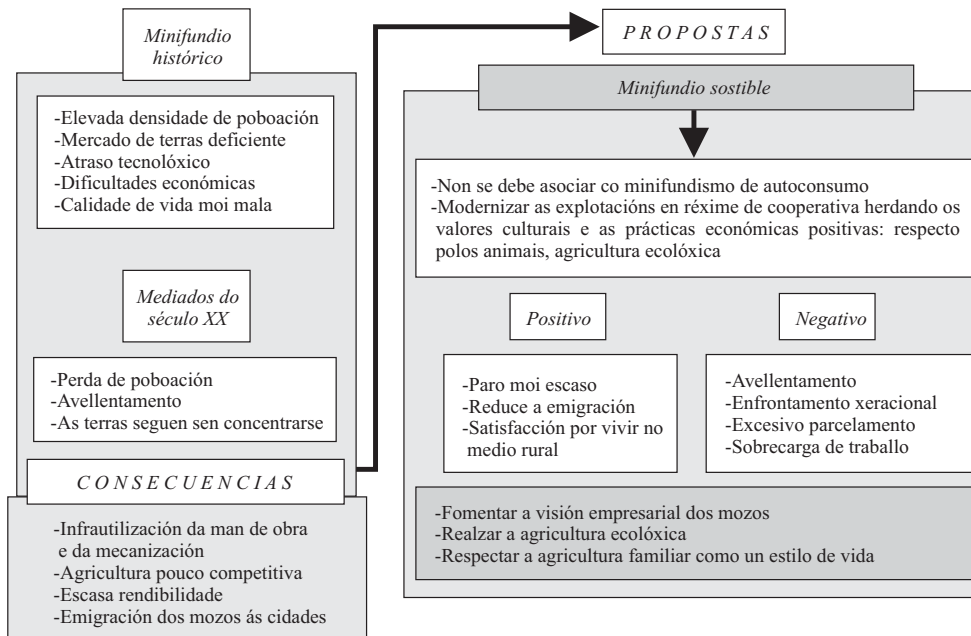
Minifundio histórico

-Elevada densidade de poboación
-Mercado de terras deficiente
-Atraso tecnolóxico
-Dificultades económicas
-Calidade de vida moi mala

Mediados do século XX

-Perda de poboación
-Avellentamento
-As terras seguen sen concentrarse

CONSECUENCIAS

-Infrautilización da man de obra e da mecanización
-Agricultura pouco competitiva
-Escasa rendibilidade
-Emigración dos mozos ás cidades

PROPOSTAS

Minifundio sostible

-Non se debe asociar co minifundismo de autoconsumo
-Modernizar as explotacións en réxime de cooperativa herdando os valores culturais e as prácticas económicas positivas: respecto polos animais, agricultura ecolóxica

Positivo

-Paro moi escaso
-Reduce a emigración
-Satisfacción por vivir no medio rural

Negativo

-Avellentamento
-Enfrontamento xeracional
-Excesivo parcelamento
-Sobrecarga de traballo

-Fomentar a visión empresarial dos mozos
-Realzar a agricultura ecolóxica
-Respectar a agricultura familiar como un estilo de vida